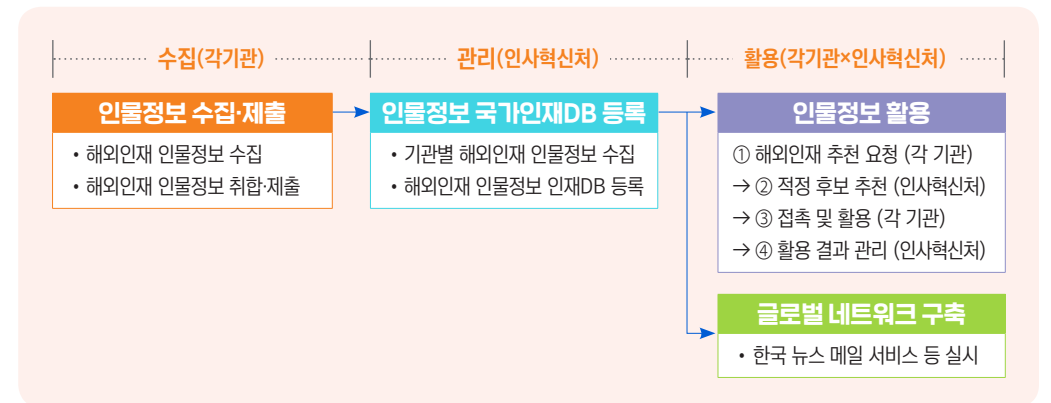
수집(각기관)

관리(인사혁신처)

활용(각기관×인사혁신처)

인물정보 수집·제출

• 해외인재 인물정보 수집
• 해외인재 인물정보 취합·제출

인물정보 국가인재DB 등록

• 기관별 해외인재 인물정보 수집
• 해외인재 인물정보 인재DB 등록

인물정보 활용

① 해외인재 추천 요청 (각 기관)
→ ② 적정 후보 추천 (인사혁신처)
→ ③ 접촉 및 활용 (각 기관)
→ ④ 활용 결과 관리 (인사혁신처)

글로벌 네트워크 구축

• 한국 뉴스 메일 서비스 등 실시